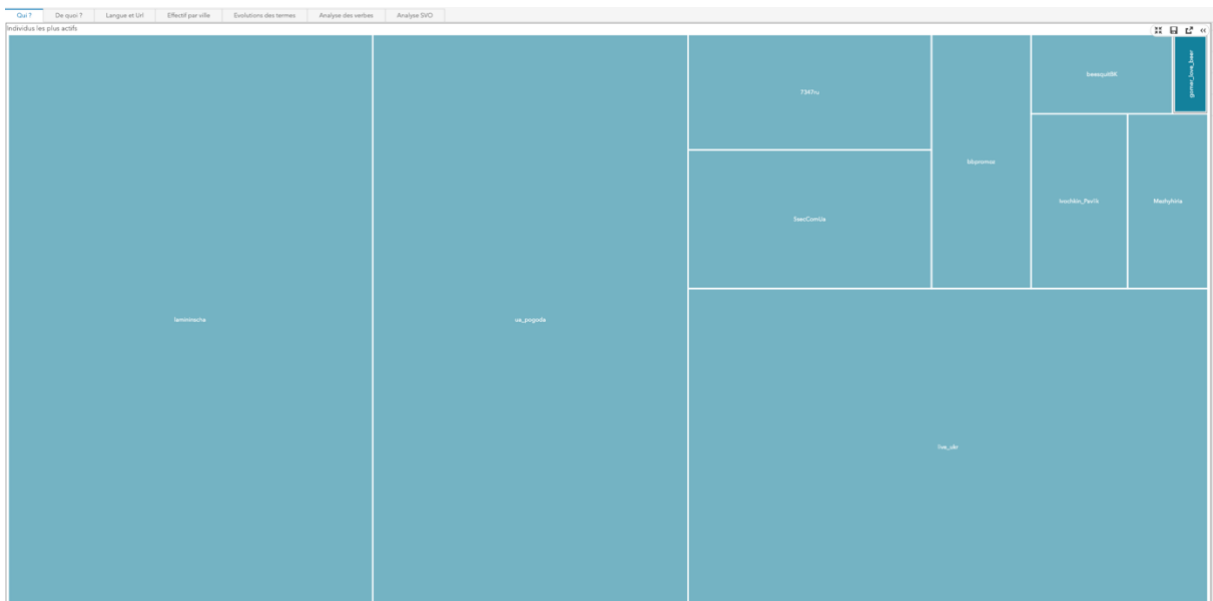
Qui ? | De quoi ? | Langue et Url | Effectif par ville | Evolutions des termes | Analyse des verbes | Analyse SVO

Individus les plus actifs

laminimsche

ua_pogoda

7347ru

SaeuComUa

bbpromos

beesquit8K

gamer_love_beer

kochkin_Pavlik

Mashyfkria

live_ukr